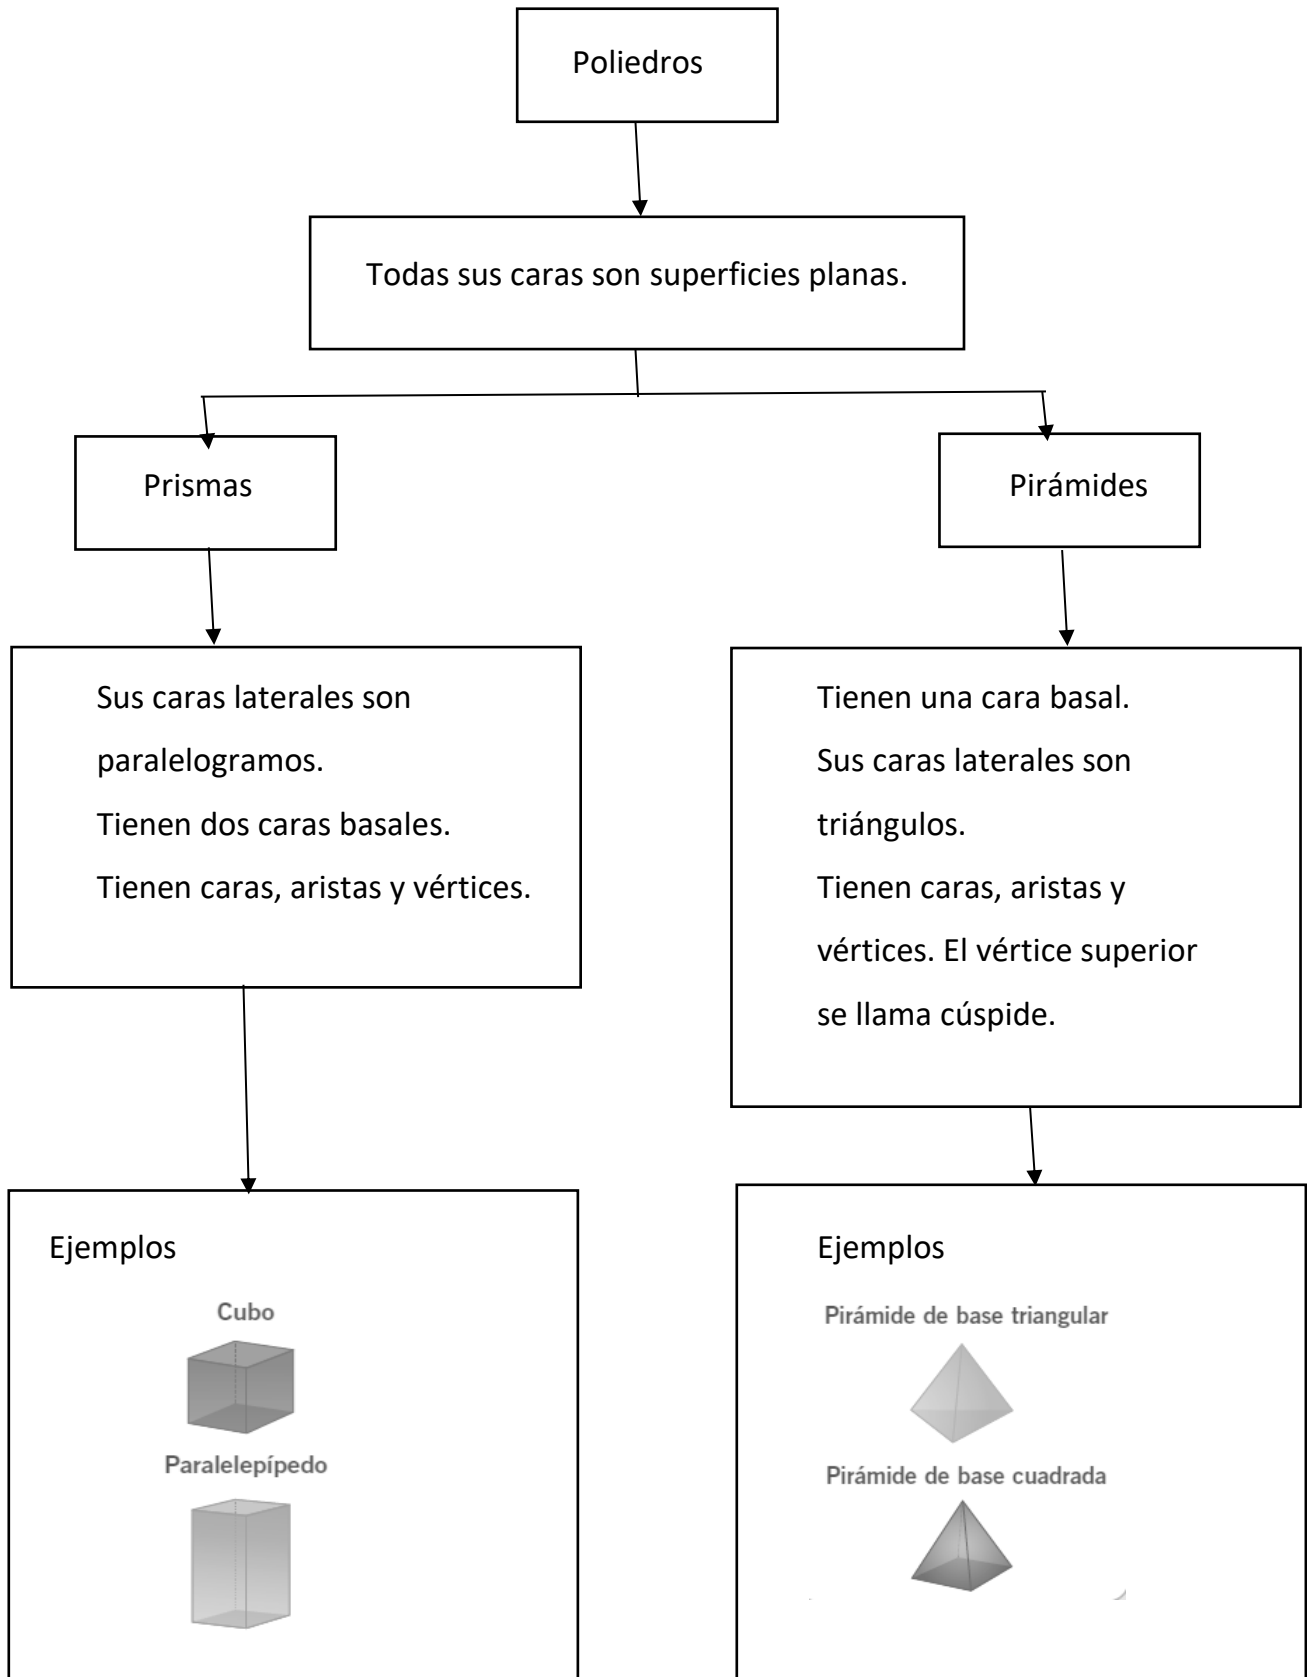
Poliedros

Todas sus caras son superficies planas.

Prismas

Pirámides

Sus caras laterales son paralelogramos.
Tienen dos caras basales.
Tienen caras, aristas y vértices.

Tienen una cara basal.
Sus caras laterales son triángulos.
Tienen caras, aristas y vértices. El vértice superior se llama cúspide.

Ejemplos

Cubo

Paralelepípedo

Ejemplos

Pirámide de base triangular

Pirámide de base cuadrada